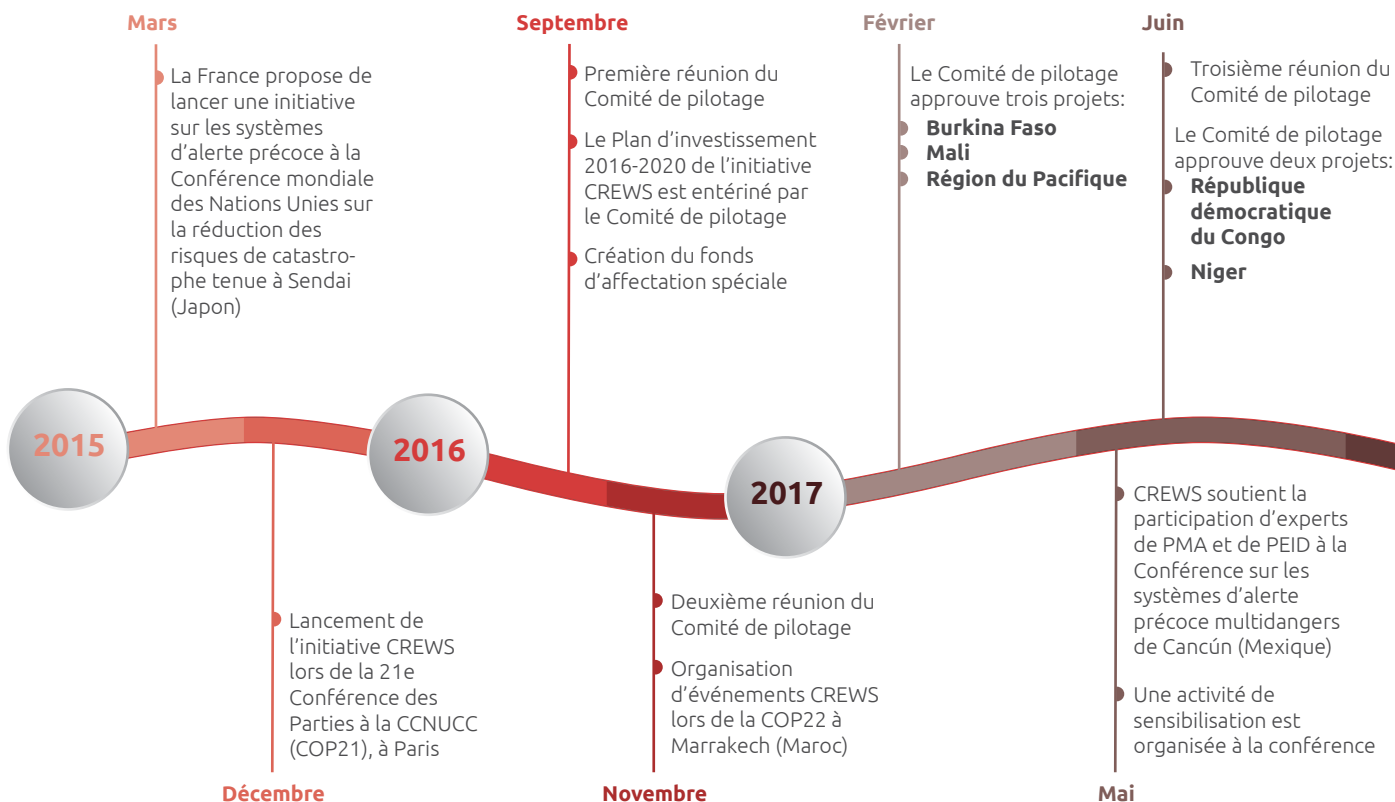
Mars

La France propose de lancer une initiative sur les systèmes d'alerte précoce à la Conférence mondiale des Nations Unies sur la réduction des risques de catastrophe tenue à Sendai (Japon)

Septembre

Première réunion du Comité de pilotage

Le Plan d'investissement 2016-2020 de l'initiative CREWS est entériné par le Comité de pilotage

Création du fonds d'affectation spéciale

Février

Le Comité de pilotage approuve trois projets:

Burkina Faso

Mali

Région du Pacifique

Juin

Troisième réunion du Comité de pilotage

Le Comité de pilotage approuve deux projets:

République démocratique du Congo

Niger

2015

2016

2017

Lancement de l'initiative CREWS lors de la 21e Conférence des Parties à la CCNUCC (COP21), à Paris

Décembre

Deuxième réunion du Comité de pilotage

Organisation d'événements CREWS lors de la COP22 à Marrakech (Maroc)

Novembre

CREWS soutient la participation d'experts de PMA et de PEID à la Conférence sur les systèmes d'alerte précoce multidangers de Cancún (Mexique)

Une activité de sensibilisation est organisée à la conférence

Mai